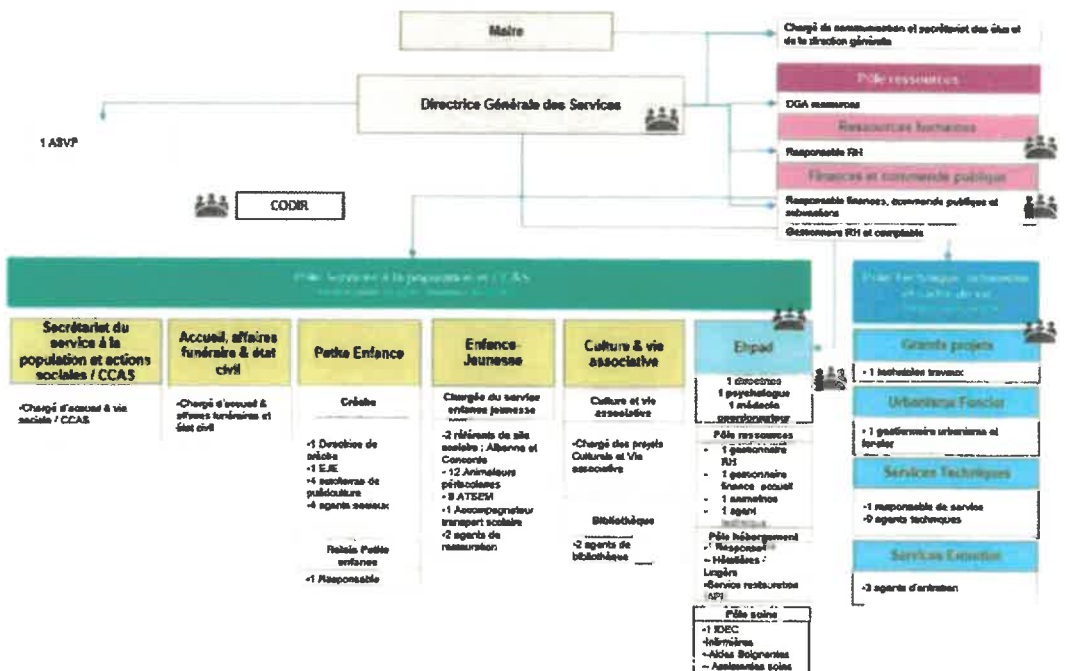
Maire

Chargé de communication et secrétariat des élus et de la direction générale

Directrice Générale des Services

Pôle ressources

DGA ressources

Ressources humaines

Responsable RH

Finances et commande publique

Responsable finances, commande publique et subventions

Gestionnaire RH et comptable

1 ASVP

CODIR

Pôle Services à la population et CCAS

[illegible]

Pôle Technique, urbanisme et cadre de vie

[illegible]

Secrétariat du service à la population et actions sociales / CCAS

-Chargé d'accueil & vie sociale / CCAS

Accueil, affaires funéraires & état civil

-Chargé d'accueil & affaires funéraires et état civil

Petite Enfance

Crèche

-1 Directrice de crèche
-1 EJE
-4 auxiliaires de puériculture
-4 agents sociaux

Relais Petite enfance

-1 Responsable

Enfance Jeunesse

Chargée du service enfance jeunesse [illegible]

-2 référents de site scolaire : Albanne et Concorde
- 12 Animateurs périscolaires
- 8 ATSEM
-1 Accompagnateur transport scolaire
-2 agents de restauration

Culture & vie associative

Culture et vie associative

-Chargé des projets Culturels et Vie associative

Bibliothèque

-2 agents de bibliothèque

Ehpad

1 directrice
1 psychologue
1 médecin coordonnateur

Pôle ressources

- 1 gestionnaire RH
- 1 gestionnaire finance accueil
- 1 animatrice
- 1 agent technique

Pôle hébergement

- 1 Responsable
- Hôtelières / Lingère
-Service restauration API

Pôle soins

-1 IDEC
-Infirmières
-Aides Soignantes
- Assistantes soins

Grands projets

- 1 technicien travaux

Urbanisme Foncier

- 1 gestionnaire urbanisme et foncier

Services Techniques

-1 responsable de service
-9 agents techniques

Services Entretien

-3 agents d'entretien